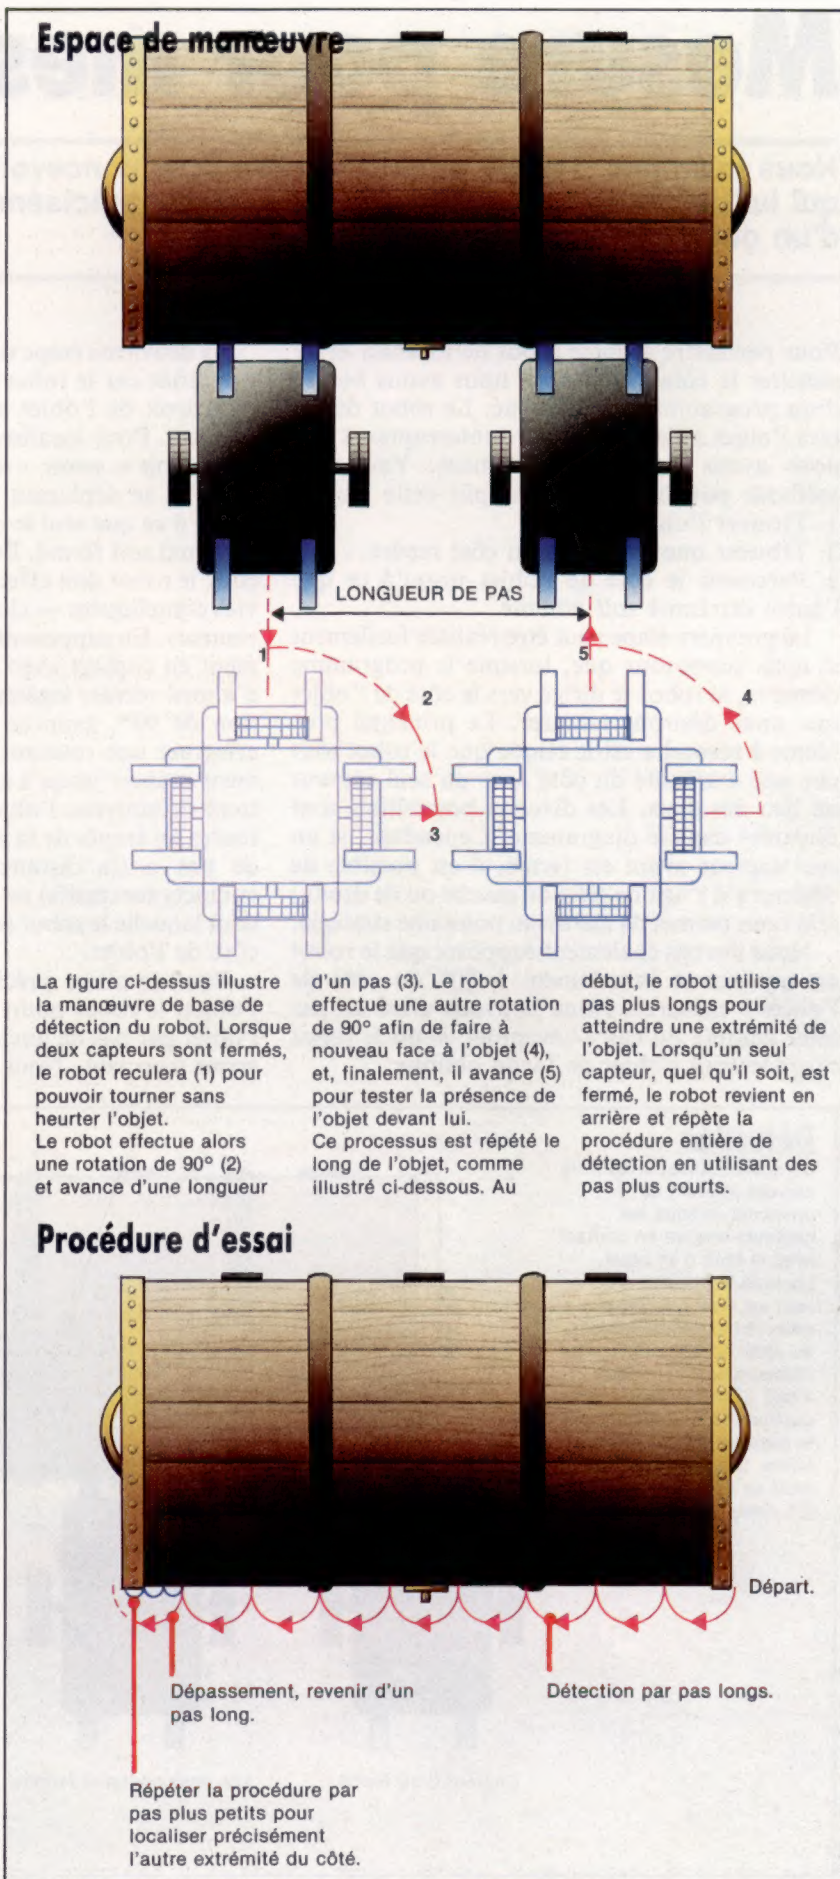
Espace de manœuvre

LONGUEUR DE PAS

1

2

3

4

5

La figure ci-dessus illustre la manœuvre de base de détection du robot. Lorsque deux capteurs sont fermés, le robot reculera (1) pour pouvoir tourner sans heurter l'objet.
Le robot effectue alors une rotation de 90° (2) et avance d'une longueur d'un pas (3). Le robot effectue une autre rotation de 90° afin de faire à nouveau face à l'objet (4), et, finalement, il avance (5) pour tester la présence de l'objet devant lui.
Ce processus est répété le long de l'objet, comme illustré ci-dessous. Au début, le robot utilise des pas plus longs pour atteindre une extrémité de l'objet. Lorsqu'un seul capteur, quel qu'il soit, est fermé, le robot revient en arrière et répète la procédure entière de détection en utilisant des pas plus courts.

Procédure d'essai

Départ.

Dépassement, revenir d'un pas long.

Détection par pas longs.

Répéter la procédure par pas plus petits pour localiser précisément l'autre extrémité du côté.